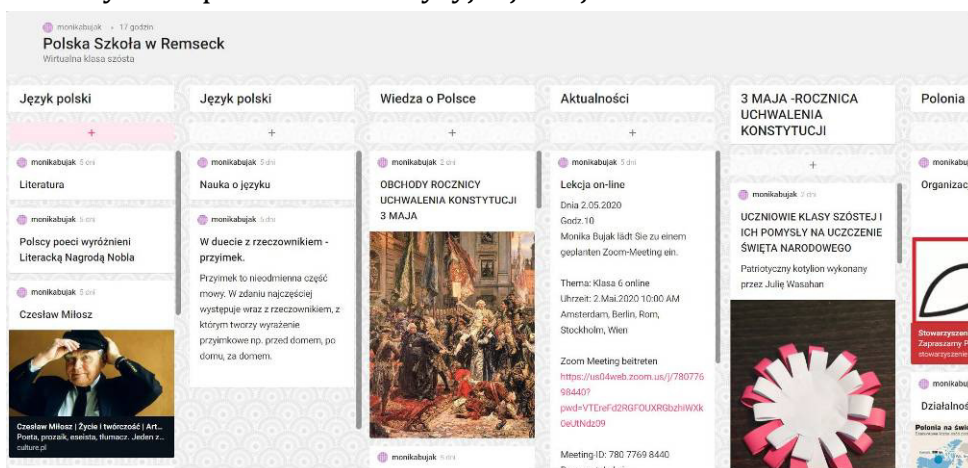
monikabujak • 17 godzin
Polska Szkoła w Remseck
Wirtualna klasa szósta

Język polski
+
monikabujak 5 dni
Literatura
monikabujak 5 dni
Polscy poeci wyróżnieni Literacką Nagrodą Nobla
monikabujak 5 dni
Czesław Miłosz
Czesław Miłosz | Życie i twórczość | Art...
Poeta, prozaik, eseista, tłumacz. Jeden z...
culture.pl

Język polski
+
monikabujak 5 dni
Nauka o języku
monikabujak 5 dni
W duecie z rzeczownikiem - przyimek.
Przyimek to nieodmienna część mowy. W zdaniu najczęściej występuje wraz z rzeczownikiem, z którym tworzy wyrażenie przyimkowe np. przed domem, po domu, za domem.

Wiedza o Polsce
+
monikabujak 2 dni
OBCHODY ROCZNICY UCHWALENIA KONSTYTUCJI 3 MAJA
monikabujak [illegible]

Aktualności
+
monikabujak 5 dni
Lekcja on-line
Dnia 2.05.2020
Godz.10
Monika Bujak lädt Sie zu einem geplanten Zoom-Meeting ein.

Thema: Klasa 6 online
Uhrzeit: 2.Mai.2020 10:00 AM Amsterdam, Berlin, Rom, Stockholm, Wien

Zoom Meeting beitreten
https://us04web.zoom.us/j/78077698440?pwd=VTEreFd2RGFOUXRGbzhiWXk0eUtNdz09

Meeting-ID: 780 7769 8440
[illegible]

3 MAJA -ROCZNICA UCHWALENIA KONSTYTUCJI
+
monikabujak 2 dni
UCZNIOWIE KLASY SZÓSTEJ I ICH POMYSŁY NA UCZCZENIE ŚWIĘTA NARODOWEGO
Patriotyczny kotylion wykonany przez Julię Wasahan

Polonia
monikabuj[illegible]
Organizac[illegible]
Stowarzyszen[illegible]
Zapraszamy P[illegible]
stowarzyszen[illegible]
monikabuj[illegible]
Działalnoś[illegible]
Polonia na świ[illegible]